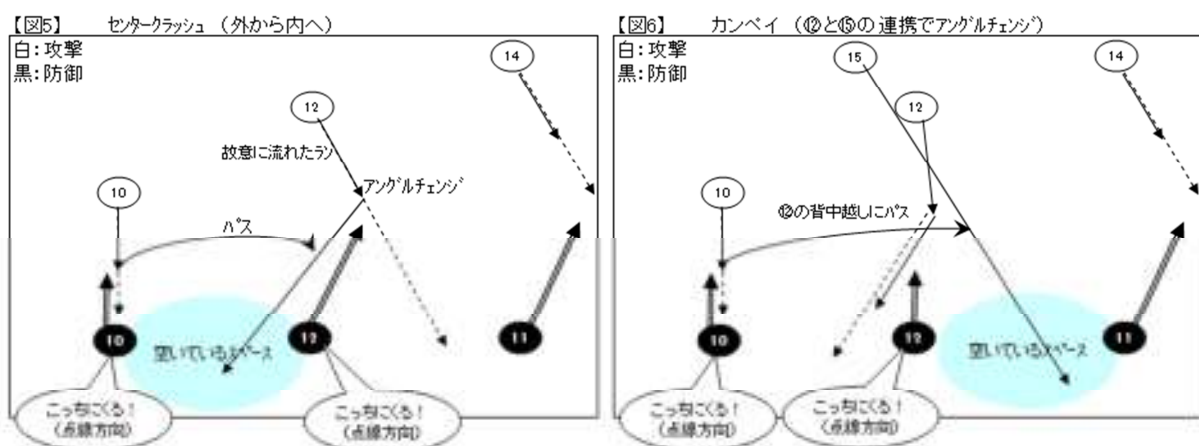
【図5】　センタークラッシュ（外から内へ）

白：攻撃
黒：防御

14

12

故意に流れたラン

アングルチェンジ

10

パス

10

空いているスペース

12

11

こっちにくる！
（点線方向）

こっちにくる！
（点線方向）

【図6】　カンペイ（⑫と⑮の連携でアングルチェンジ）

白：攻撃
黒：防御

15

14

12

10

⑫の背中越しにパス

10

12

空いているスペース

11

こっちにくる！
（点線方向）

こっちにくる！
（点線方向）